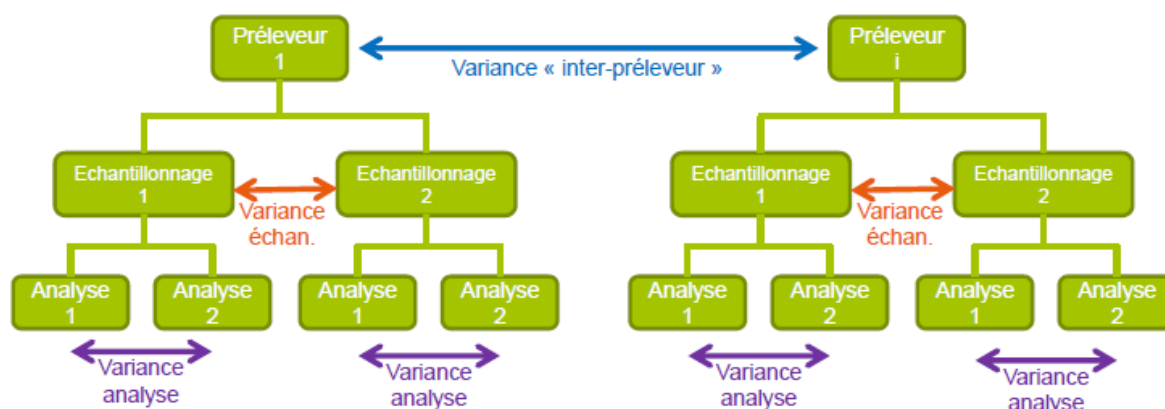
Préleveur
1

Variance « inter-préleveur »

Préleveur
i

Echantillonnage
1

Variance
échan.

Echantillonnage
2

Echantillonnage
1

Variance
échan.

Echantillonnage
2

Analyse
1

Analyse
2

Analyse
1

Analyse
2

Analyse
1

Analyse
2

Analyse
1

Analyse
2

Variance
analyse

Variance
analyse

Variance
analyse

Variance
analyse